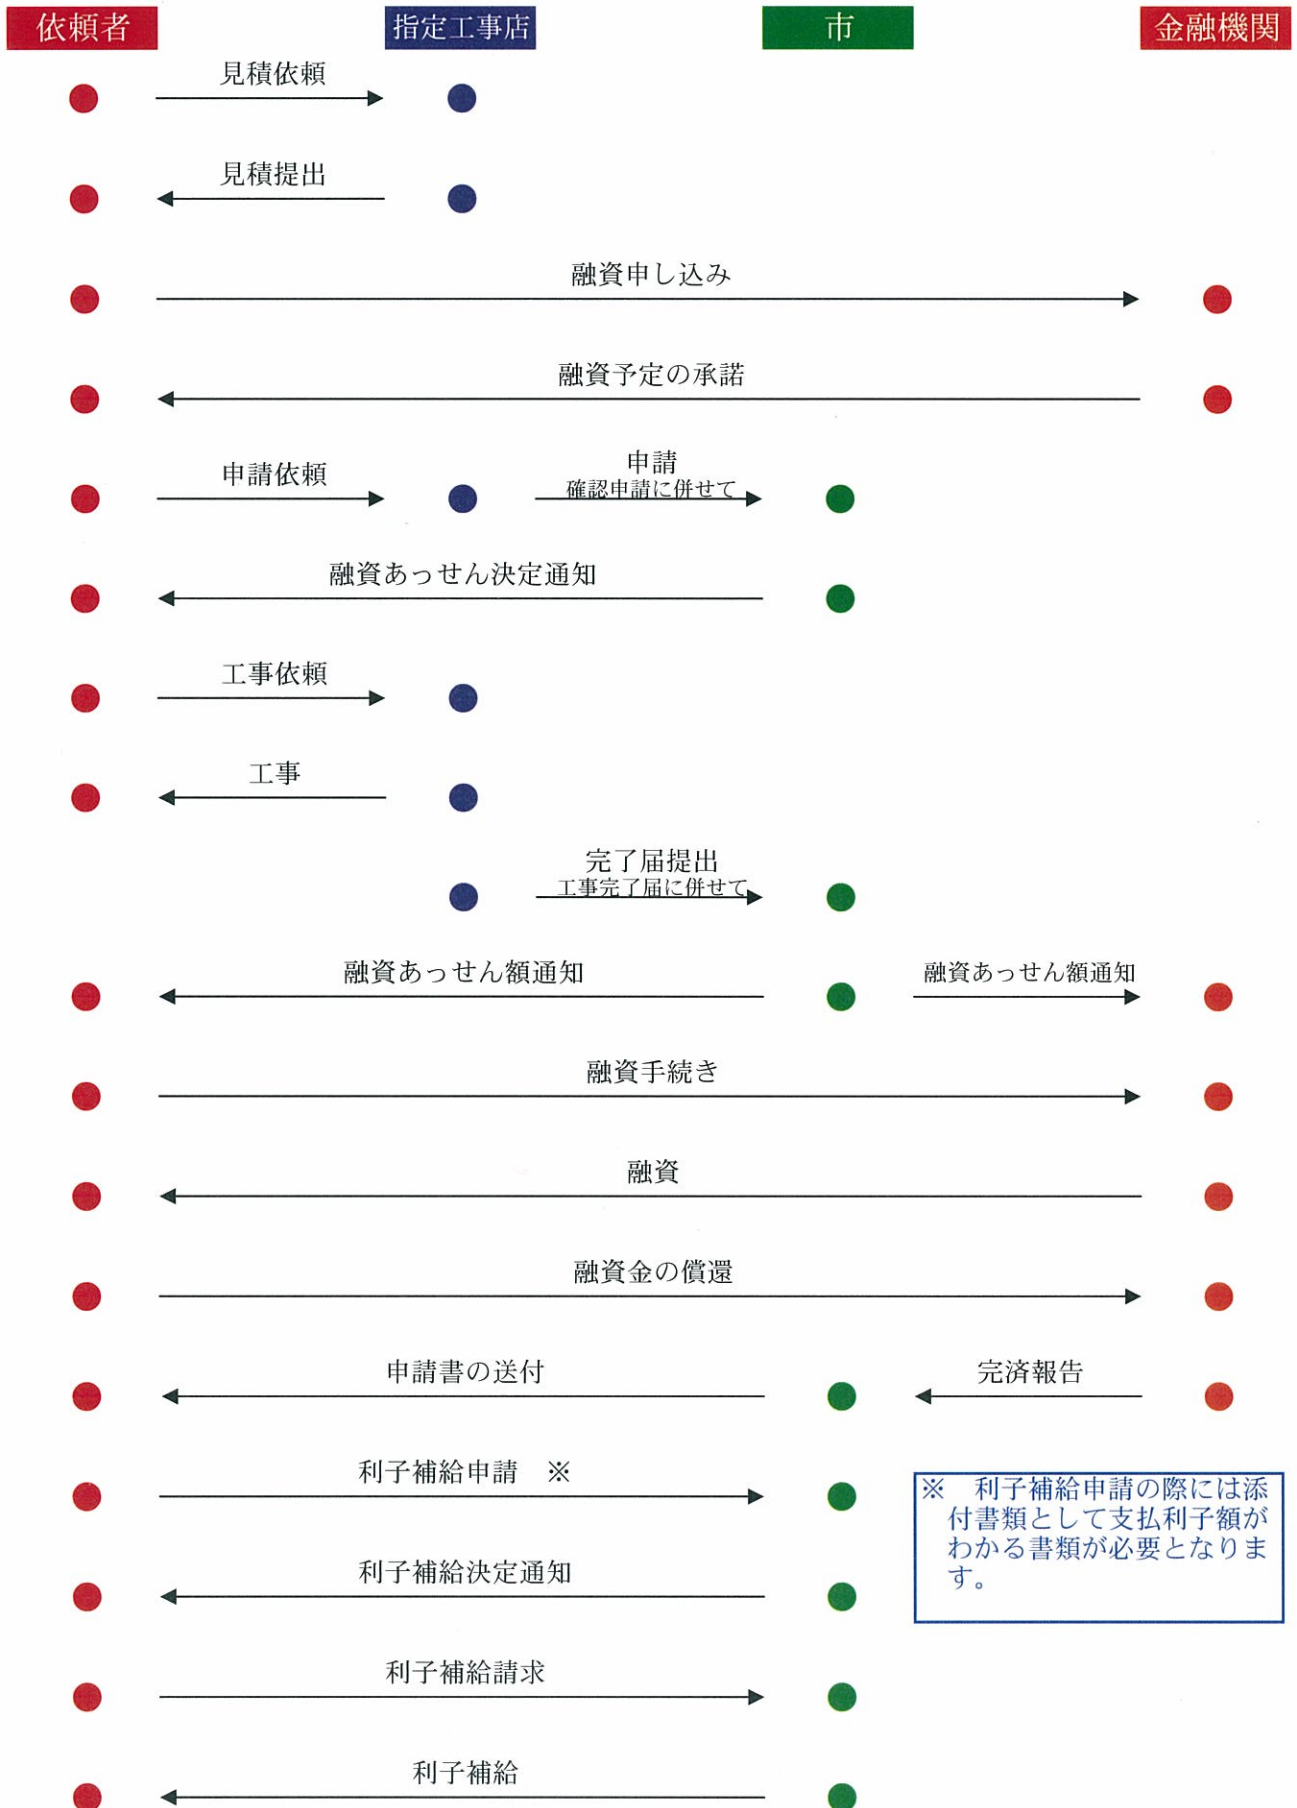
依頼者

指定工事店

市

金融機関

見積依頼

見積提出

融資申し込み

融資予定の承諾

申請依頼

申請
確認申請に併せて

融資あっせん決定通知

工事依頼

工事

完了届提出
工事完了届に併せて

融資あっせん額通知

融資あっせん額通知

融資手続き

融資

融資金の償還

申請書の送付

完済報告

利子補給申請　※

※　利子補給申請の際には添付書類として支払利子額がわかる書類が必要となります。

利子補給決定通知

利子補給請求

利子補給